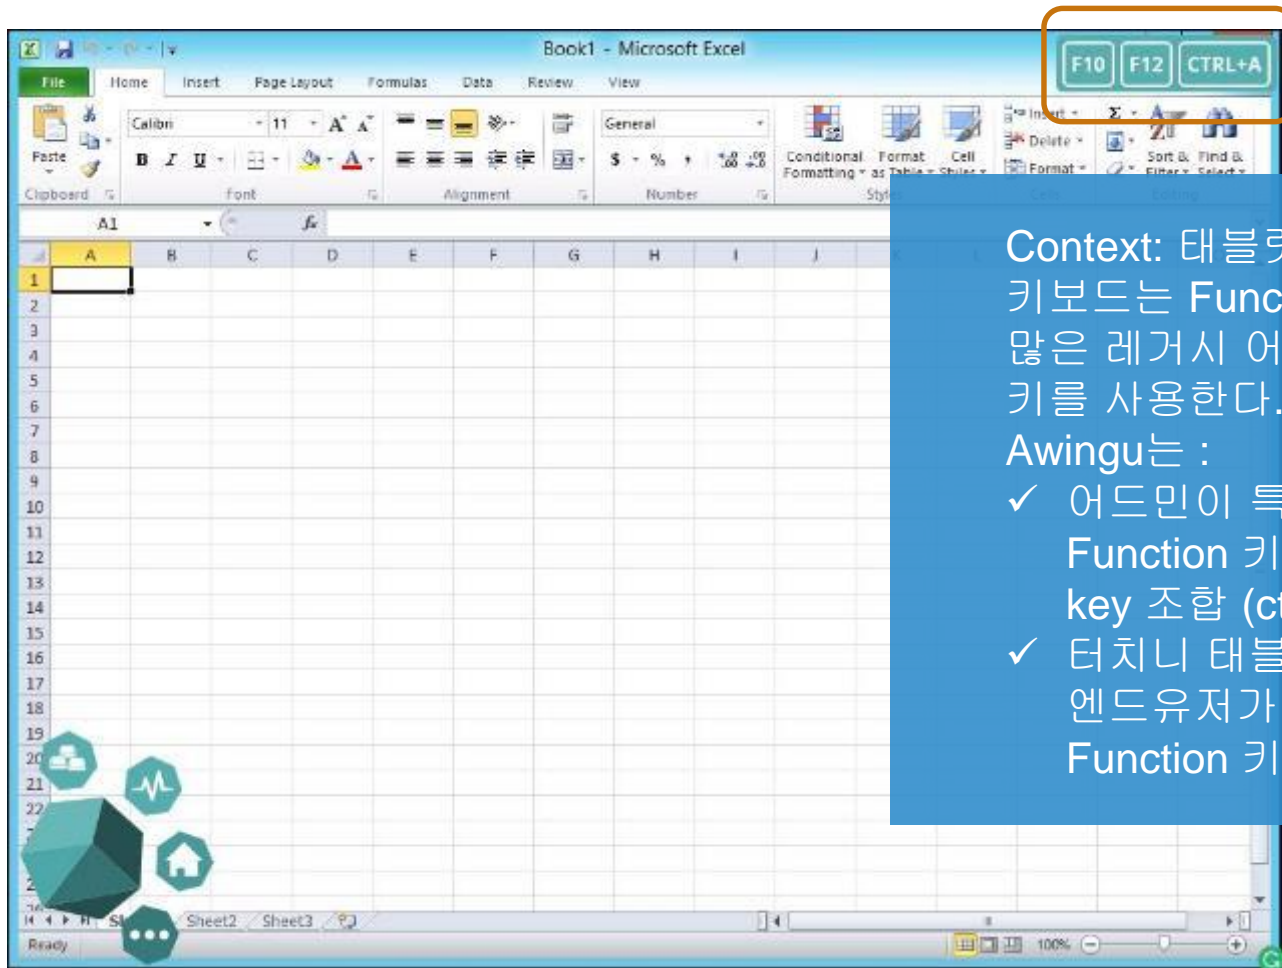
Book1 - Microsoft Excel

F10 F12 CTRL+A

File Home Insert Page Layout Formulas Data Review View

Paste
Clipboard

Calibri 11
B I U
Font

Alignment

General
$ % ,
Number

Conditional Formatting Format as Table Cell Styles
Styl

Insert Delete Format

Sort & Filter Find & Select

A1

A B C D E F G H I J

1 2 3 4 5 6 7 8 9 10 11 12 13 14 15 16 17 18 19 20 21 22

Sheet2 Sheet3

Ready

100%

Context: 태블릿
키보드는 Func
많은 레거시 어
키를 사용한다.
Awingu는 :
✓ 어드민이 특
Function 키
key 조합 (ct
✓ 터치니 태블
엔드유저가
Function 키